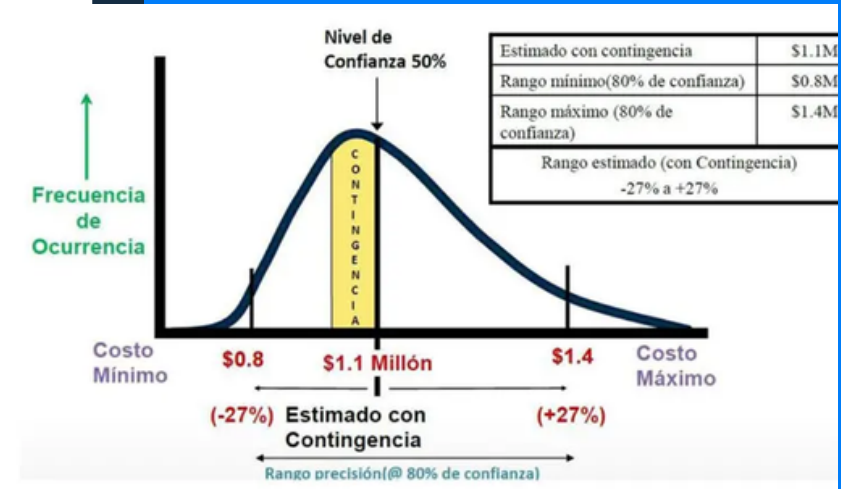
Nivel de Confianza 50%

| Estimado con contingencia | \$1.1M |
|---|---|
| Rango mínimo(80% de confianza) | \$0.8M |
| Rango máximo (80% de confianza) | \$1.4M |
| Rango estimado (con Contingencia) -27% a +27% | |

Frecuencia de Ocurrencia

CONTINGENCIA

Costo Mínimo

\$0.8

\$1.1 Millón

\$1.4

Costo Máximo

(-27%)

Estimado con Contingencia

(+27%)

Rango precisión(@ 80% de confianza)